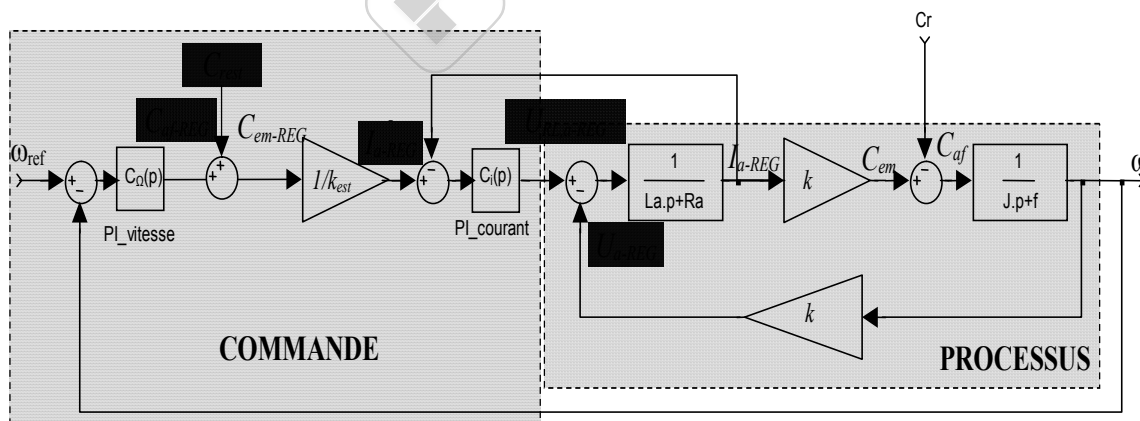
Cr

$C_{rest}$

$C_{af\text{-}REG}$

$C_{em\text{-}REG}$

$I_{a\text{-}REF}$

$U_{REF\text{-}REG}$

$\omega_{ref}$

+

-

$C_{\Omega}(p)$

+

+

$1/k_{est}$

+

-

$C_i(p)$

+

-

$\frac{1}{La.p+Ra}$

$I_{a\text{-}REG}$

$k$

$C_{em}$

+

-

$C_{af}$

$\frac{1}{J.p+f}$

$\Omega$

PI_vitesse

PI_courant

$U_{e\text{-}REG}$

$k$

COMMANDE

PROCESSUS